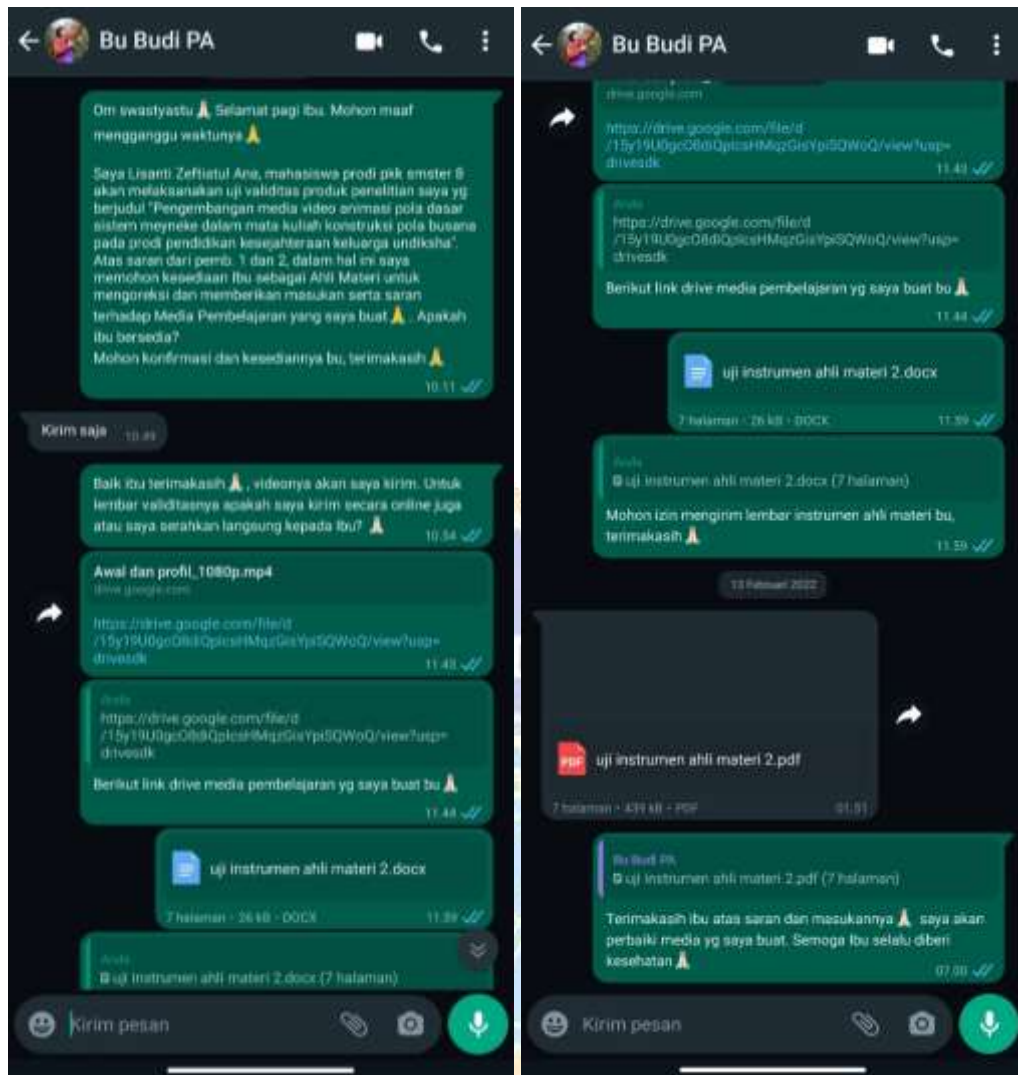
Bu Budi PA

Om swastyastu 🙏 Selamat pagi ibu. Mohon maaf mengganggu waktunya 🙏

Saya Lisanti Zeftiatul Ana, mahasiswa prodi pkk smster 8 akan melaksanakan uji validitas produk penelitian saya yg berjudul "Pengembangan media video animasi pola dasar sistem meyneke dalam mata kuliah konstruksi pola busana pada prodi pendidikan kesejahteraan keluarga undiksha". Atas saran dari pemb. 1 dan 2, dalam hal ini saya memohon kesediaan Ibu sebagai Ahli Materi untuk mengoreksi dan memberikan masukan serta saran terhadap Media Pembelajaran yang saya buat 🙏. Apakah ibu bersedia?
Mohon konfirmasi dan kesediannya bu, terimakasih 🙏
10.11

Kirim saja 10.49

Baik ibu terimakasih 🙏, videonya akan saya kirim. Untuk lembar validitasnya apakah saya kirim secara online juga atau saya serahkan langsung kepada Ibu? 🙏
10.54

Awal dan profil_1080p.mp4
drive.google.com
https://drive.google.com/file/d/15y19U0gcO8dQplcsHMqzGisYpiSQWoQ/view?usp=drivesdk
11.43

Anda
https://drive.google.com/file/d/15y19U0gcO8dQplcsHMqzGisYpiSQWoQ/view?usp=drivesdk
Berikut link drive media pembelajaran yg saya buat bu 🙏
11.44

uji instrumen ahli materi 2.docx
7 halaman • 26 kB • DOCX 11.59

Anda
uji instrumen ahli materi 2.docx (7 halaman)

Kirim pesan

Bu Budi PA

drive.google.com
https://drive.google.com/file/d/15y19U0gcO8dQplcsHMqzGisYpiSQWoQ/view?usp=drivesdk
11.43

Anda
https://drive.google.com/file/d/15y19U0gcO8dQplcsHMqzGisYpiSQWoQ/view?usp=drivesdk
Berikut link drive media pembelajaran yg saya buat bu 🙏
11.44

uji instrumen ahli materi 2.docx
7 halaman • 26 kB • DOCX 11.59

Anda
uji instrumen ahli materi 2.docx (7 halaman)
Mohon izin mengirim lembar instrumen ahli materi bu, terimakasih 🙏
11.59

13 Februari 2022

uji instrumen ahli materi 2.pdf
7 halaman • 439 kB • PDF 01.51

Bu Budi PA
uji instrumen ahli materi 2.pdf (7 halaman)
Terimakasih ibu atas saran dan masukannya 🙏 saya akan perbaiki media yg saya buat. Semoga Ibu selalu diberi kesehatan 🙏
07.00

Kirim pesan